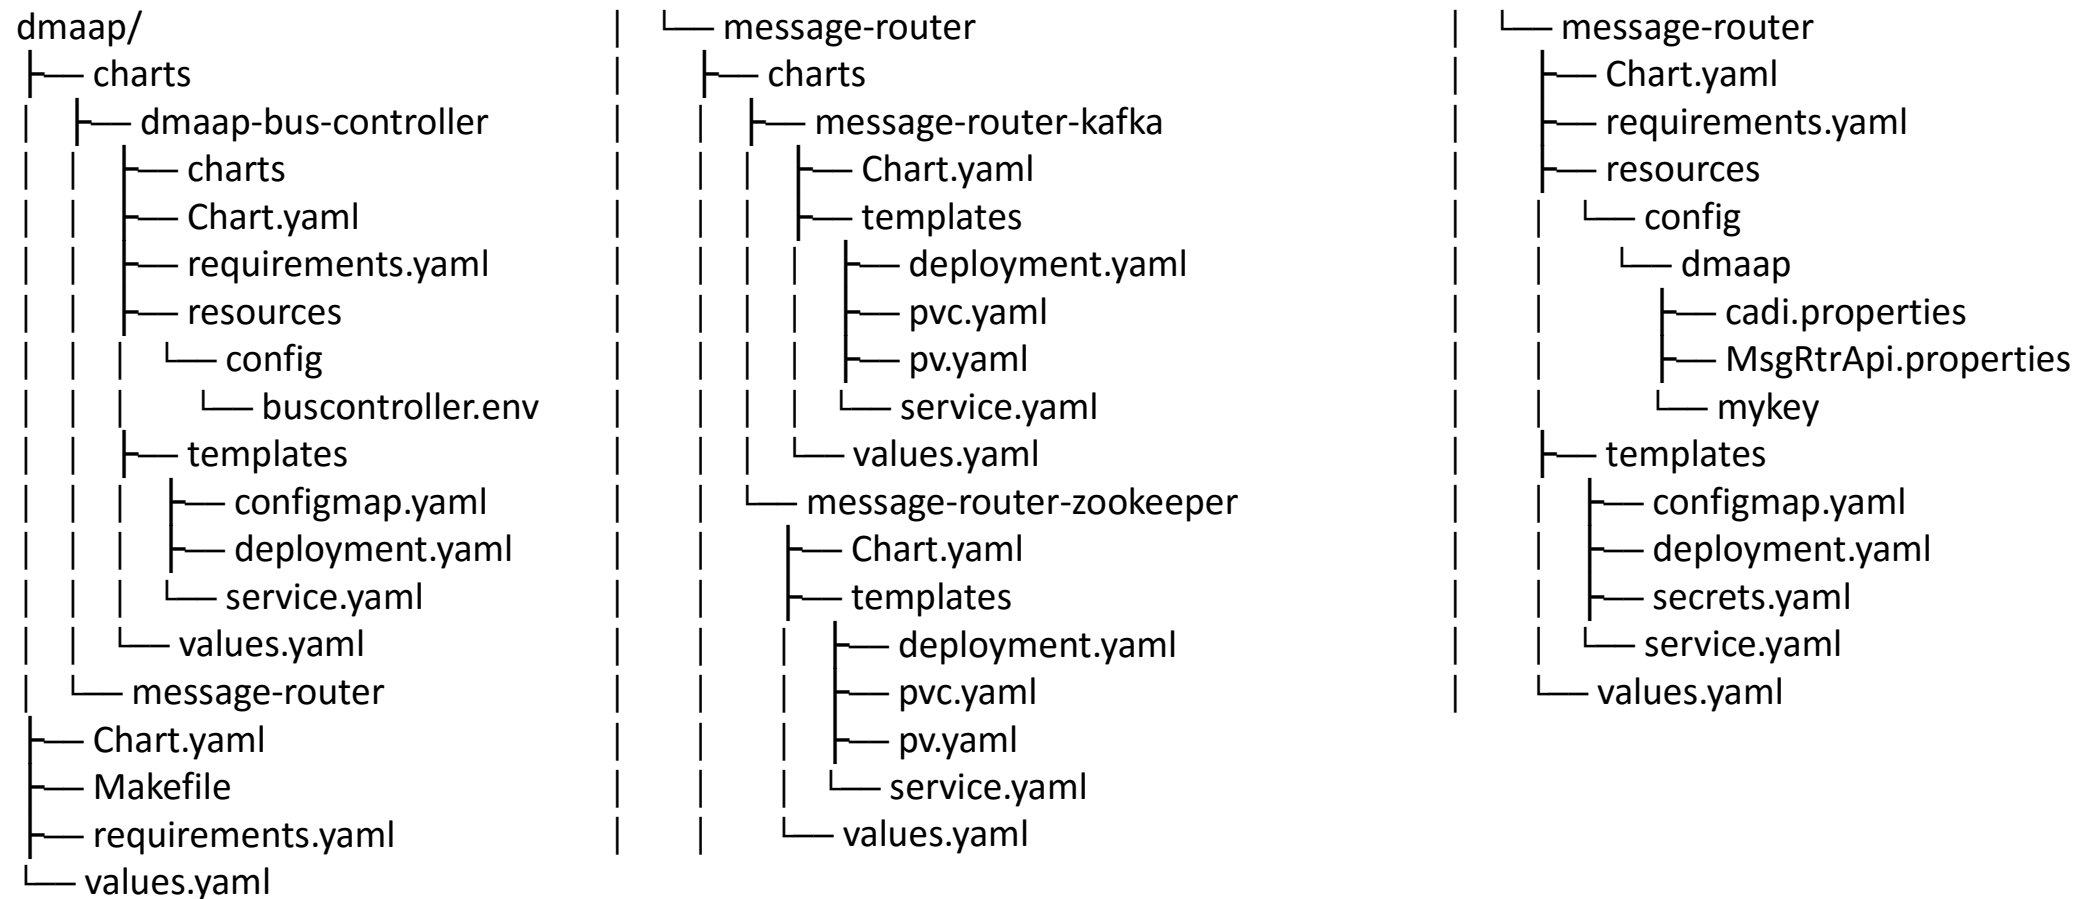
dmaap/
├── charts
│   ├── dmaap-bus-controller
│   │   ├── charts
│   │   ├── Chart.yaml
│   │   ├── requirements.yaml
│   │   ├── resources
│   │   │   └── config
│   │   │       └── buscontroller.env
│   │   ├── templates
│   │   │   ├── configmap.yaml
│   │   │   ├── deployment.yaml
│   │   │   └── service.yaml
│   │   └── values.yaml
│   └── message-router
├── Chart.yaml
├── Makefile
├── requirements.yaml
└── values.yaml

│   └── message-router
│       ├── charts
│       │   ├── message-router-kafka
│       │   │   ├── Chart.yaml
│       │   │   ├── templates
│       │   │   │   ├── deployment.yaml
│       │   │   │   ├── pvc.yaml
│       │   │   │   ├── pv.yaml
│       │   │   │   └── service.yaml
│       │   │   └── values.yaml
│       │   └── message-router-zookeeper
│       │       ├── Chart.yaml
│       │       ├── templates
│       │       │   ├── deployment.yaml
│       │       │   ├── pvc.yaml
│       │       │   ├── pv.yaml
│       │       │   └── service.yaml
│       │       └── values.yaml

│   └── message-router
│       ├── Chart.yaml
│       ├── requirements.yaml
│       ├── resources
│       │   └── config
│       │       └── dmaap
│       │           ├── cadi.properties
│       │           ├── MsgRtrApi.properties
│       │           └── mykey
│       ├── templates
│       │   ├── configmap.yaml
│       │   ├── deployment.yaml
│       │   ├── secrets.yaml
│       │   └── service.yaml
│       └── values.yaml